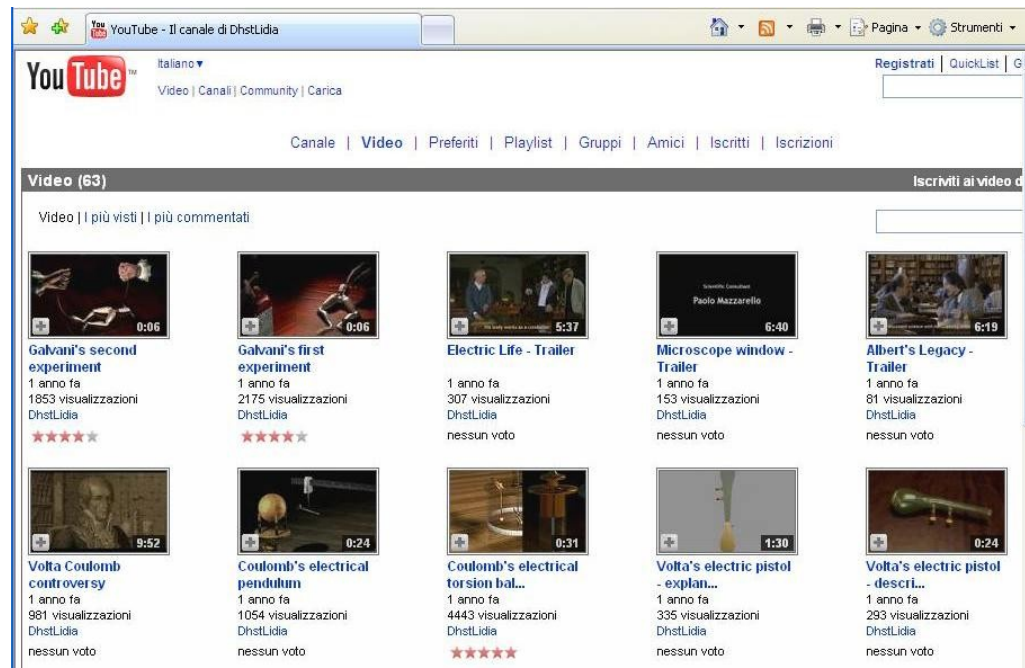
YouTube - Il canale di DhstLidia

Pagina ▾ Strumenti ▾

YouTube

Italiano ▾

Video | Canali | Community | Carica

Registrati | QuickList | G

Canale | Video | Preferiti | Playlist | Gruppi | Amici | Iscritti | Iscrizioni

Video (63)

Iscriviti ai video d

Video | I più visti | I più commentati

0:06
Galvani's second experiment
1 anno fa
1853 visualizzazioni
DhstLidia

0:06
Galvani's first experiment
1 anno fa
2175 visualizzazioni
DhstLidia

5:37
Electric Life - Trailer
1 anno fa
307 visualizzazioni
DhstLidia
nessun voto

Scientific Consultant
Paolo Mazzarello
6:40
Microscope window - Trailer
1 anno fa
153 visualizzazioni
DhstLidia
nessun voto

6:19
Albert's Legacy - Trailer
1 anno fa
81 visualizzazioni
DhstLidia
nessun voto

9:52
Volta Coulomb controversy
1 anno fa
981 visualizzazioni
DhstLidia
nessun voto

0:24
Coulomb's electrical pendulum
1 anno fa
1054 visualizzazioni
DhstLidia
nessun voto

0:31
Coulomb's electrical torsion bal...
1 anno fa
4443 visualizzazioni
DhstLidia

1:30
Volta's electric pistol - explan...
1 anno fa
335 visualizzazioni
DhstLidia
nessun voto

0:24
Volta's electric pistol - descri...
1 anno fa
293 visualizzazioni
DhstLidia
nessun voto